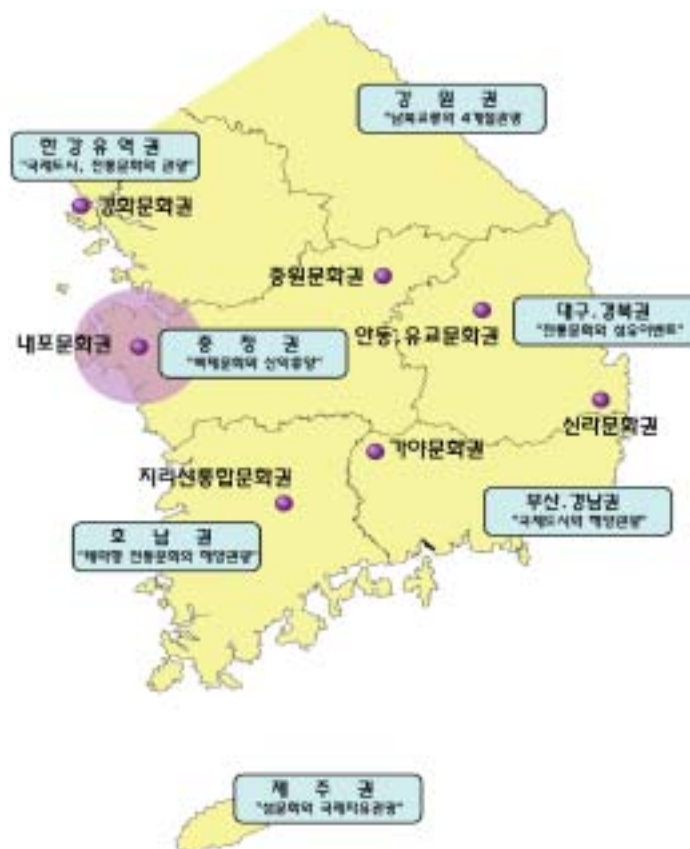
강 원 권
"남북교류의 4계절관광"

한 강 유 역 권
"국제도시, 전통문화의 관광"

강화문화권

중원문화권

대구, 경북권
"전통문화와 성숙이벤트"

내포문화권

충 청 권
"백제문화의 신악공방"

안동, 유교문화권

신라문화권

가야문화권

지리산통합문화권

부산, 경남권
"국제도시의 해양관광"

호 남 권
"예마랑 전통문화와 해양관광"

제 주 권
"섬문화와 국제자유관광"